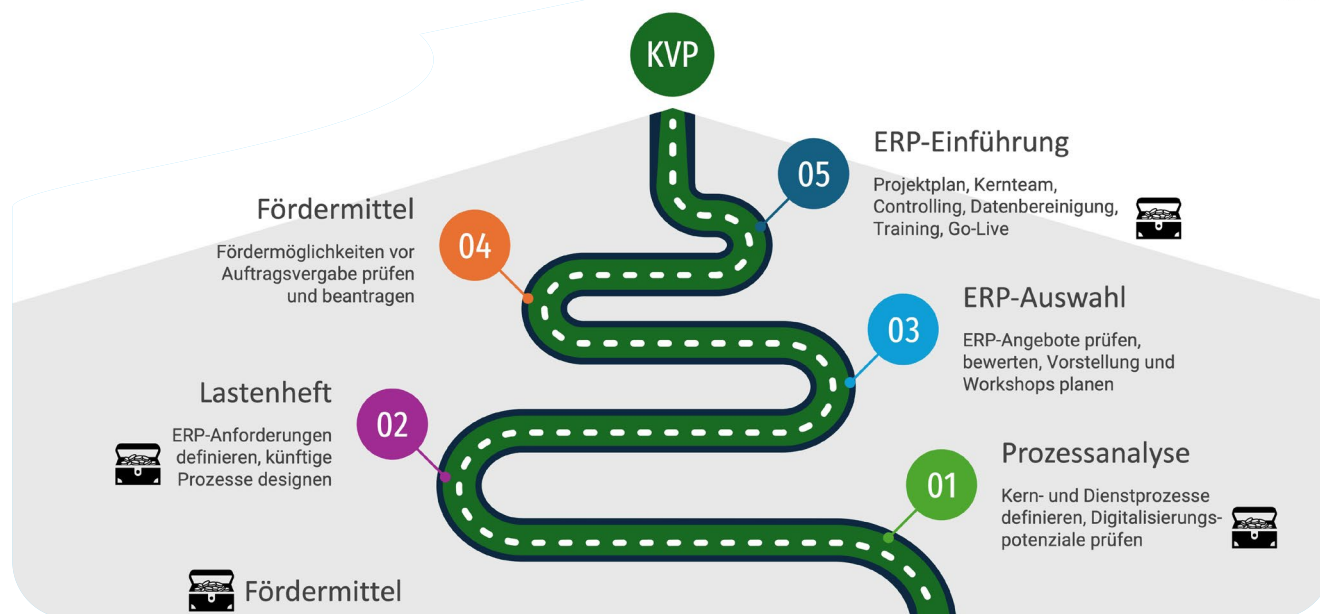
KVP

05

ERP-Einführung

Projektplan, Kernteam, Controlling, Datenbereinigung, Training, Go-Live

04

Fördermittel

Fördermöglichkeiten vor Auftragsvergabe prüfen und beantragen

03

ERP-Auswahl

ERP-Angebote prüfen, bewerten, Vorstellung und Workshops planen

02

Lastenheft

ERP-Anforderungen definieren, künftige Prozesse designen

01

Prozessanalyse

Kern- und Dienstprozesse definieren, Digitalisierungspotenziale prüfen

Fördermittel